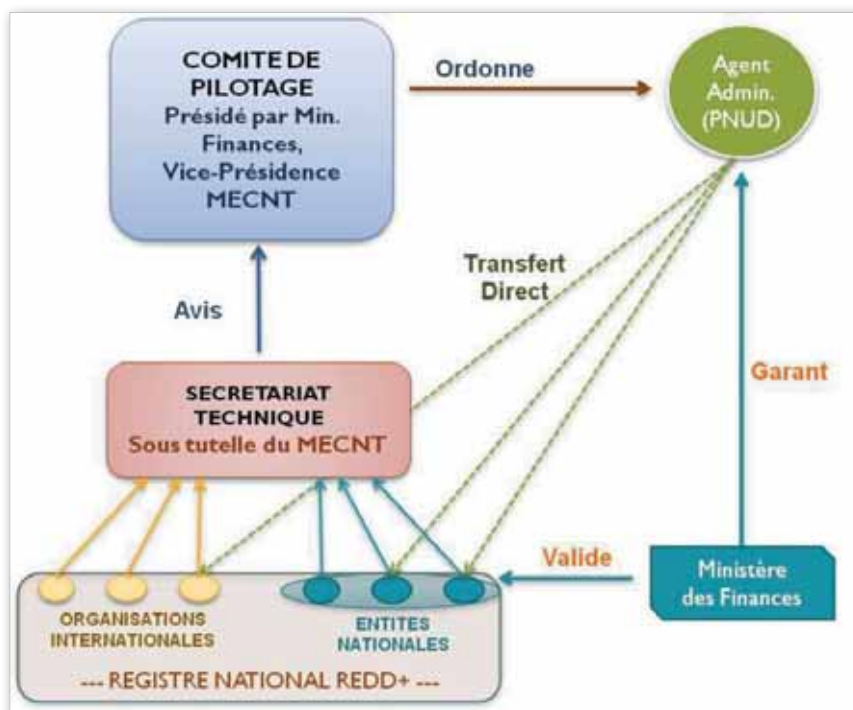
COMITE DE PILOTAGE
Présidé par Min. Finances, Vice-Présidence MECNT

Ordonne

Agent Admin. (PNUD)

Transfert Direct

Avis

Garant

SECRETARIAT TECHNIQUE
Sous tutelle du MECNT

Valide

Ministère des Finances

ORGANISATIONS INTERNATIONALES

ENTITES NATIONALES

--- REGISTRE NATIONAL REDD+ ---